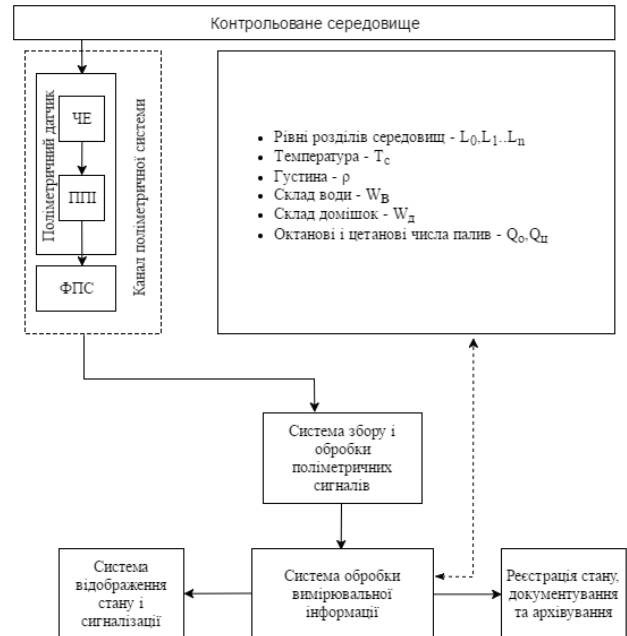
Контрольоване середовище

Поліметричний датчик

ЧЕ

ППІ

ФПС

Канал поліметричної системи

• Рівні розділів середовищ - $L_0, L_1..L_n$
• Температура - $T_c$
• Густина - ρ
• Склад води - $W_B$
• Склад домішок - $W_д$
• Октанові і цетанові числа палив - $Q_o, Q_ц$

Система збору і обробки поліметричних сигналів

Система відображення стану і сигналізації

Система обробки вимірювальної інформації

Реєстрація стану, документування та архівування